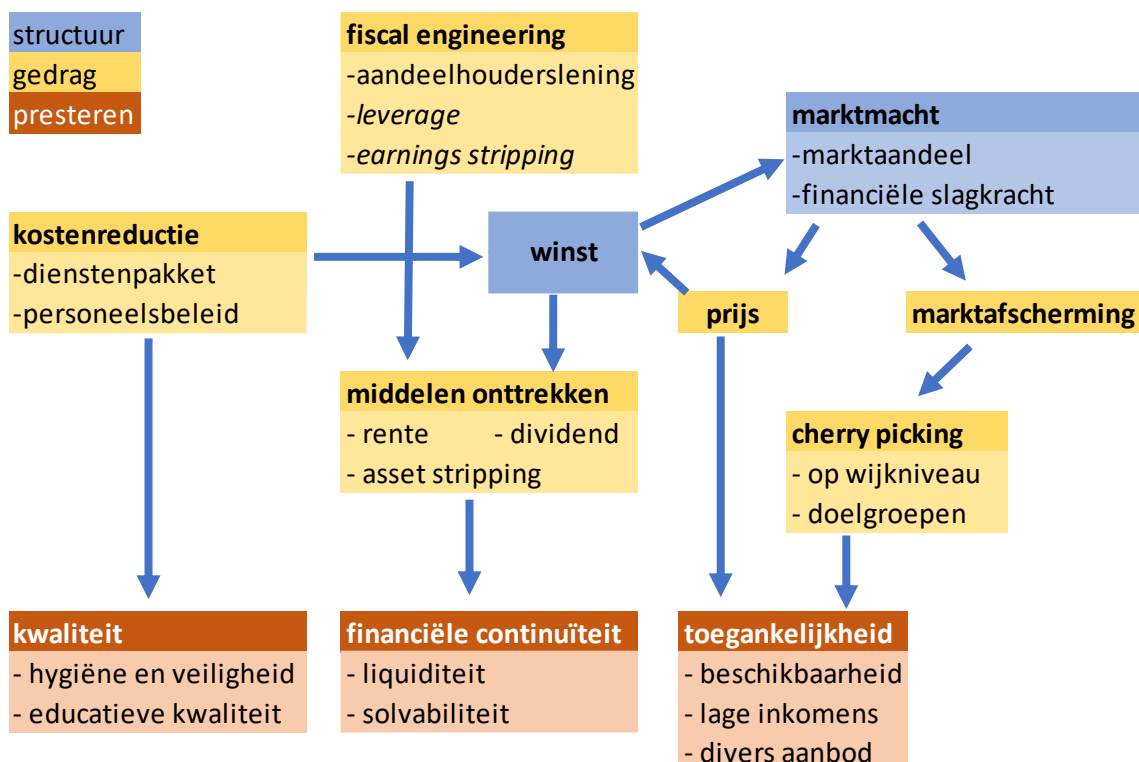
structuur
gedrag
presteren

fiscal engineering
-aandeelhouderslening
-leverage
-earnings stripping

marktmacht
-marktaandeel
-financiële slagkracht

kostenreductie
-dienstenpakket
-personeelsbeleid

winst

prijs

marktafscherming

middelen onttrekken
- rente
- dividend
- asset stripping

cherry picking
- op wijkniveau
- doelgroepen

kwaliteit
- hygiëne en veiligheid
- educatieve kwaliteit

financiële continuïteit
- liquiditeit
- solvabiliteit

toegankelijkheid
- beschikbaarheid
- lage inkomens
- divers aanbod